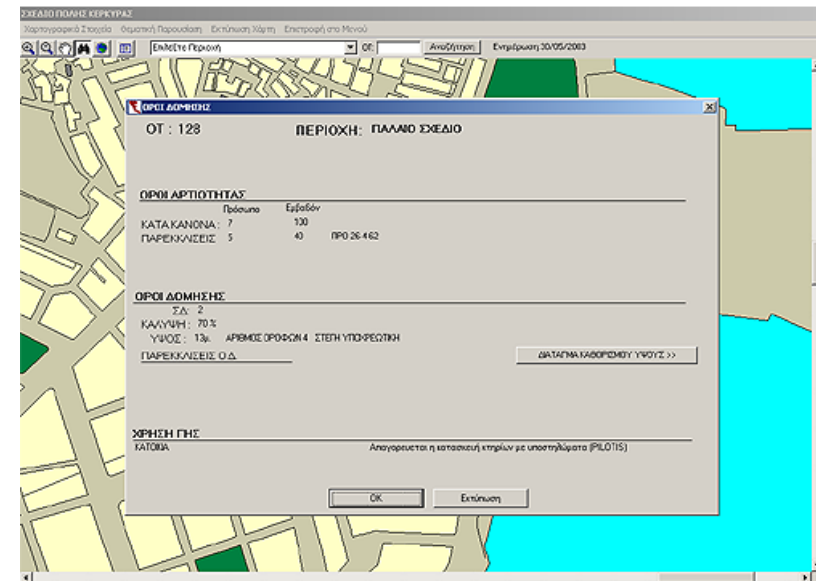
ΣΧΕΔΙΟ ΠΟΛΗΣ ΚΕΡΚΥΡΑΣ

Χαρτογραφικά Στοιχεία  Θεματική Παρουσίαση  Εκτύπωση Χάρτη  Επιστροφή στο Μενού

Επιλέξτε Περιοχή  ΟΤ:  Αναζήτηση  Ενημέρωση 30/05/2003

ΟΡΟΙ ΔΟΜΗΣΗΣ

ΟΤ : 128

ΠΕΡΙΟΧΗ: ΠΑΛΑΙΟ ΣΧΕΔΙΟ

ΟΡΟΙ ΑΡΤΙΟΤΗΤΑΣ

| | Πρόσωπο | Εμβαδόν | |
|---|---|---|---|
| ΚΑΤΑ ΚΑΝΟΝΑ : | 7 | 100 | |
| ΠΑΡΕΚΚΛΙΣΕΙΣ | 5 | 40 | ΠΡΟ 26.4.62 |

ΟΡΟΙ ΔΟΜΗΣΗΣ

ΣΔ : 2

ΚΑΛΥΨΗ : 70 %

ΥΨΟΣ : 13μ.  ΑΡΙΘΜΟΣ ΟΡΟΦΩΝ 4  ΣΤΕΓΗ ΥΠΟΧΡΕΩΤΙΚΗ

ΠΑΡΕΚΚΛΙΣΕΙΣ Ο.Δ.

ΔΙΑΤΑΓΜΑ ΚΑΘΟΡΙΣΜΟΥ ΥΨΟΥΣ >>

ΧΡΗΣΗ ΓΗΣ

ΚΑΤΟΙΚΙΑ

Απαγορευεται η κατασκευή κτηρίων με υποστηλώματα (PILOTIS)

OK  Εκτύπωση